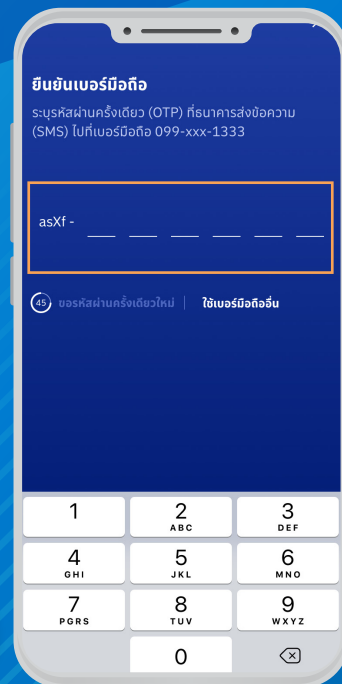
ยืนยันเบอร์มือถือ

ระบุรหัสผ่านครั้งเดียว (OTP) ที่ธนาคารส่งข้อความ (SMS) ไปที่เบอร์มือถือ 099-xxx-1333

asXf - __ __ __ __ __ __

45 ขอรหัสผ่านครั้งเดียวใหม่ | ใช้เบอร์มือถืออื่น

1
2 ABC
3 DEF
4 GHI
5 JKL
6 MNO
7 PQRS
8 TUV
9 WXYZ
0